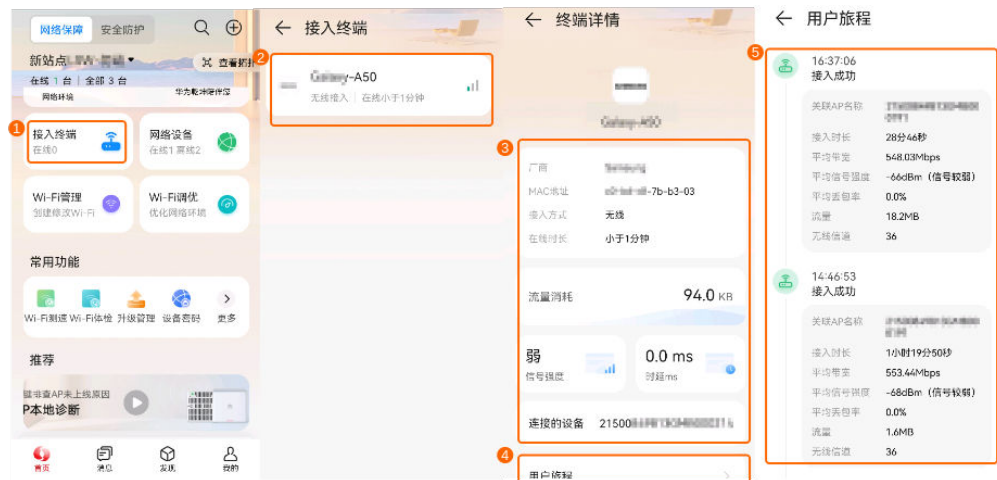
网络保障 安全防护

新站点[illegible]

查看拓扑

在线 1 台 | 全部 3 台

网络环境

华为乾坤保障

1

接入终端
在线0

网络设备
在线1 离线2

Wi-Fi管理
创建修改Wi-Fi

Wi-Fi调优
优化网络环境

常用功能

Wi-Fi测速 Wi-Fi体检 升级管理 设备密码 更多

推荐

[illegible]AP未上线原因
P本地诊断

首页 消息 发现 我的

← 接入终端

2

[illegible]-A50
无线接入 在线小于1分钟

← 终端详情

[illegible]-A50

3

厂商 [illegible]
MAC地址 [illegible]-7b-b3-03
接入方式 无线
在线时长 小于1分钟

流量消耗 94.0 KB

弱
信号强度

0.0 ms
时延ms

连接的设备 21500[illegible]

4

用户旅程

← 用户旅程

5

16:37:06
接入成功

关联AP名称 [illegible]
接入时长 28分46秒
平均带宽 548.03Mbps
平均信号强度 -66dBm（信号较弱）
平均丢包率 0.0%
流量 18.2MB
无线信道 36

14:46:53
接入成功

关联AP名称 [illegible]
接入时长 1小时19分50秒
平均带宽 553.44Mbps
平均信号强度 -68dBm（信号较弱）
平均丢包率 0.0%
流量 1.6MB
无线信道 36